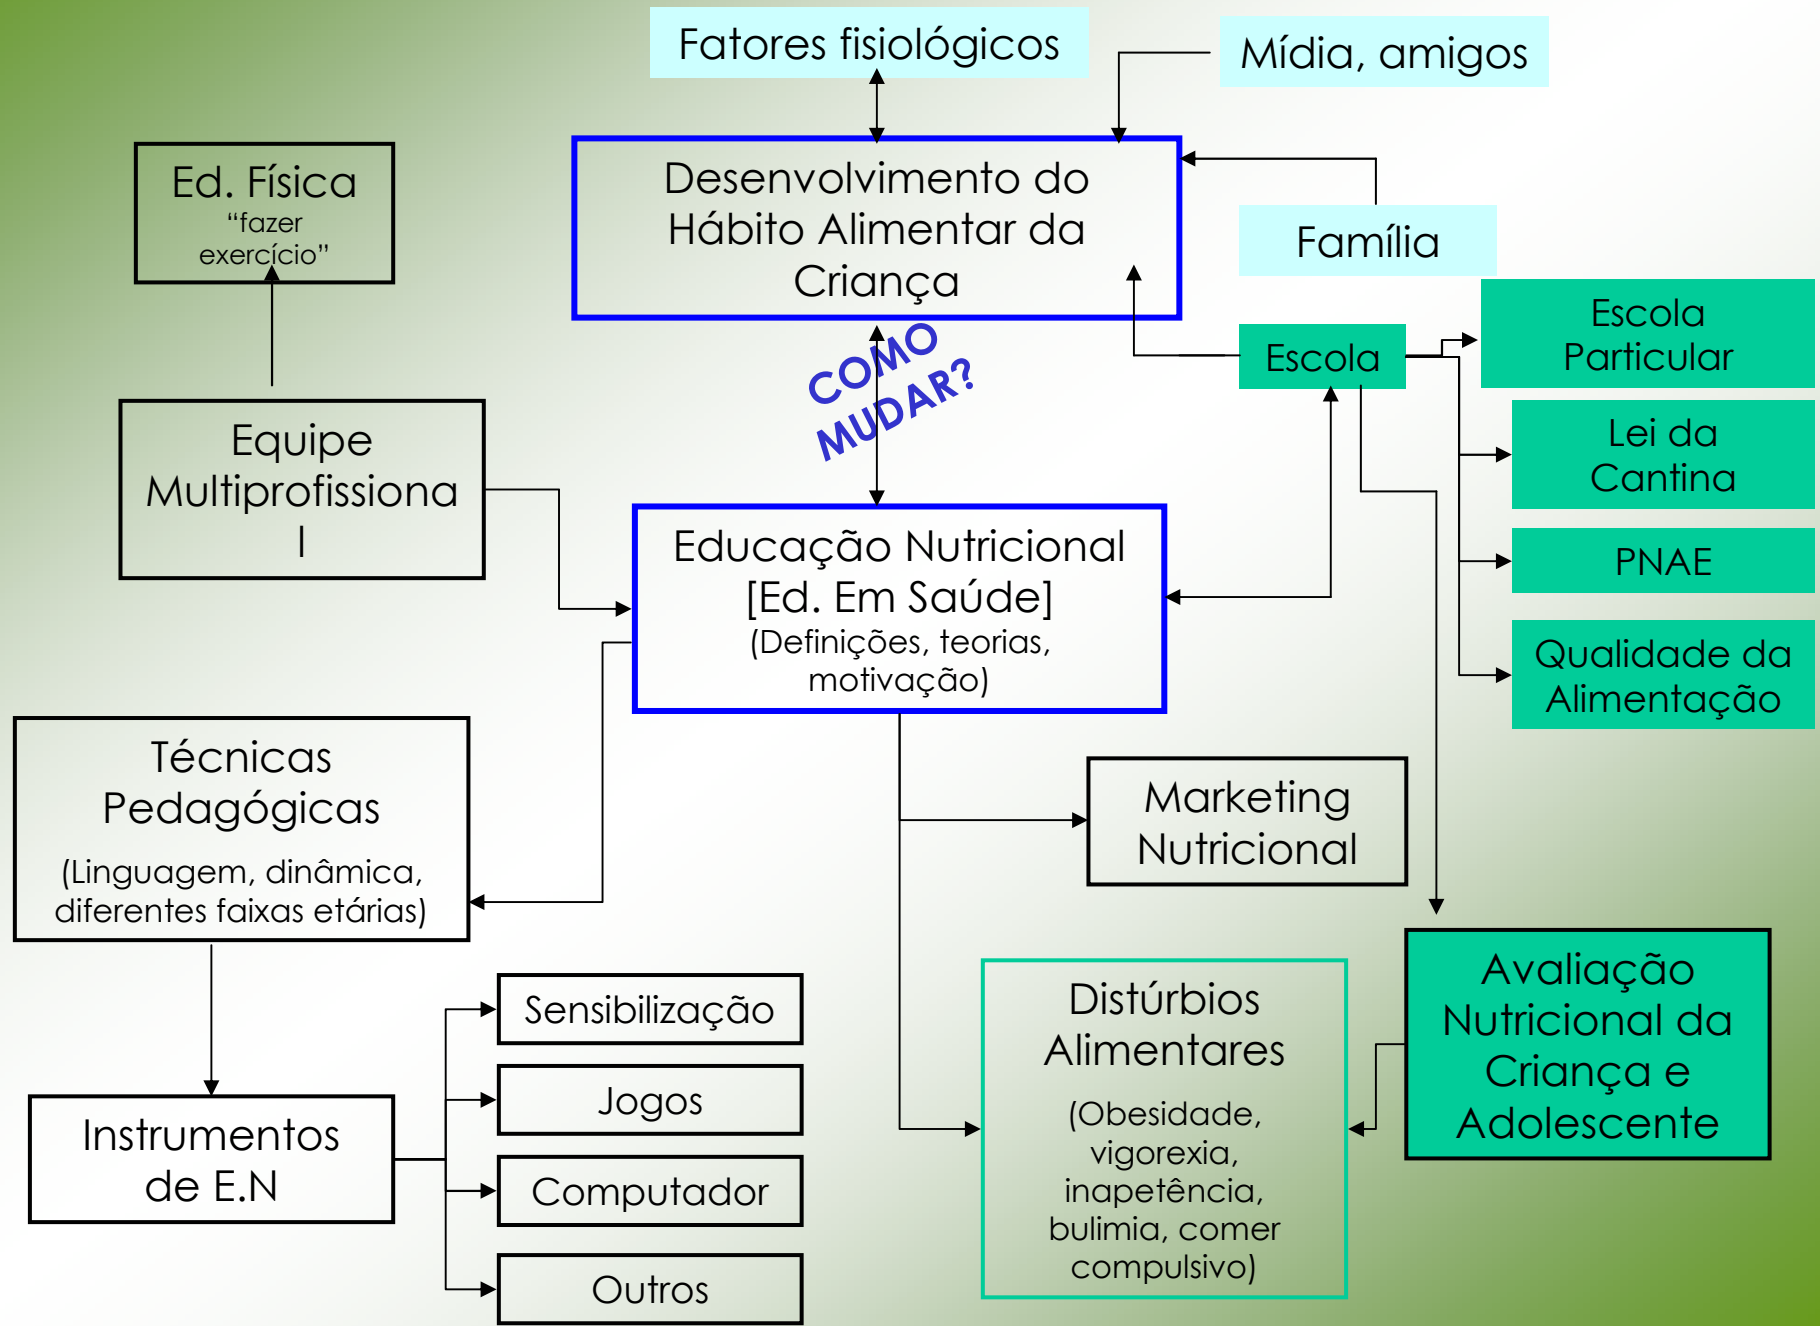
Fatores fisiológicos

Mídia, amigos

Ed. Física
"fazer exercício"

Desenvolvimento do Hábito Alimentar da Criança

Família

Escola Particular

Escola

COMO MUDAR?

Equipe Multiprofissional

Lei da Cantina

PNAE

Educação Nutricional [Ed. Em Saúde]
(Definições, teorias, motivação)

Qualidade da Alimentação

Técnicas Pedagógicas
(Linguagem, dinâmica, diferentes faixas etárias)

Marketing Nutricional

Avaliação Nutricional da Criança e Adolescente

Distúrbios Alimentares
(Obesidade, vigorexia, inapetência, bulimia, comer compulsivo)

Sensibilização

Jogos

Instrumentos de E.N

Computador

Outros